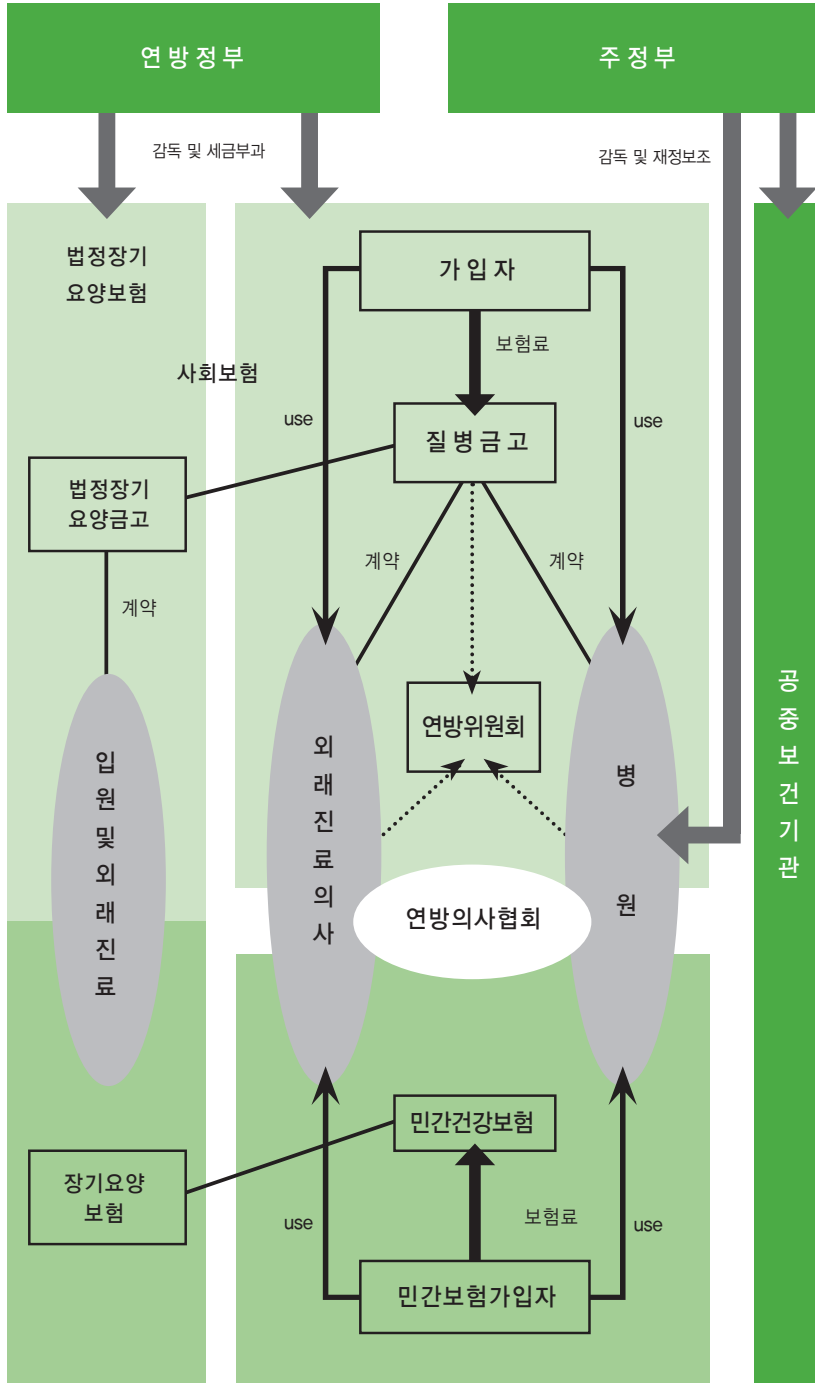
연방정부

주정부

감독 및 세금부과

감독 및 재정보조

법정장기 요양보험

가입자

보험료

사회보험

use

use

질병금고

법정장기 요양금고

계약

계약

계약

공중보건기관

연방위원회

입원및외래진료

외래진료의사

병원

연방의사협회

민간건강보험

장기요양 보험

보험료

use

use

민간보험가입자